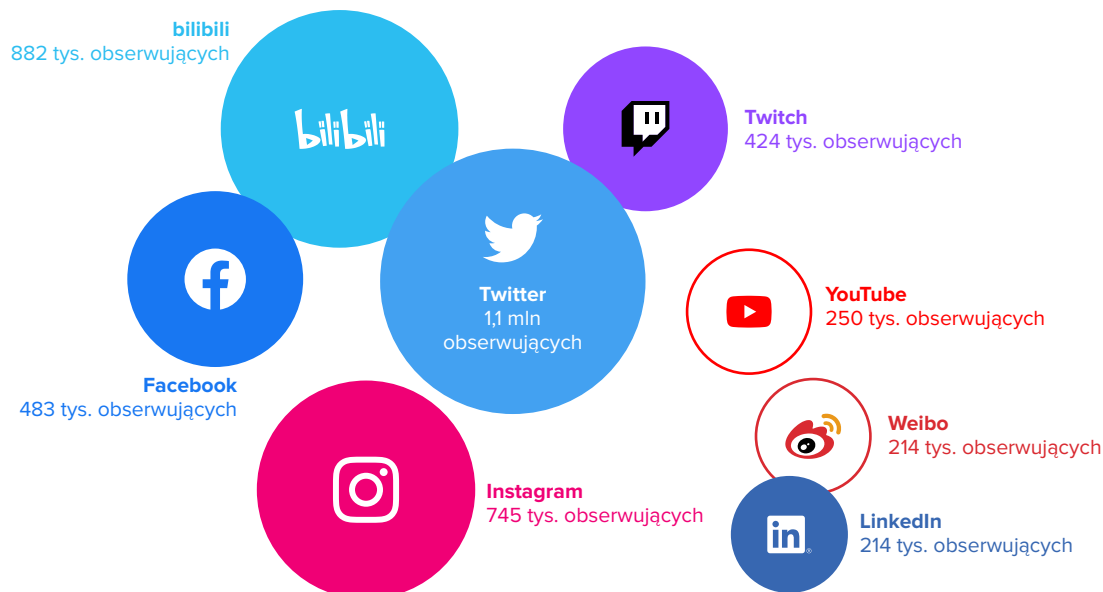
bilibili
882 tys. obserwujących

bilibili

Twitch
424 tys. obserwujących

Twitter
1,1 mln
obserwujących

YouTube
250 tys. obserwujących

Facebook
483 tys. obserwujących

Weibo
214 tys. obserwujących

Instagram
745 tys. obserwujących

in

LinkedIn
214 tys. obserwujących